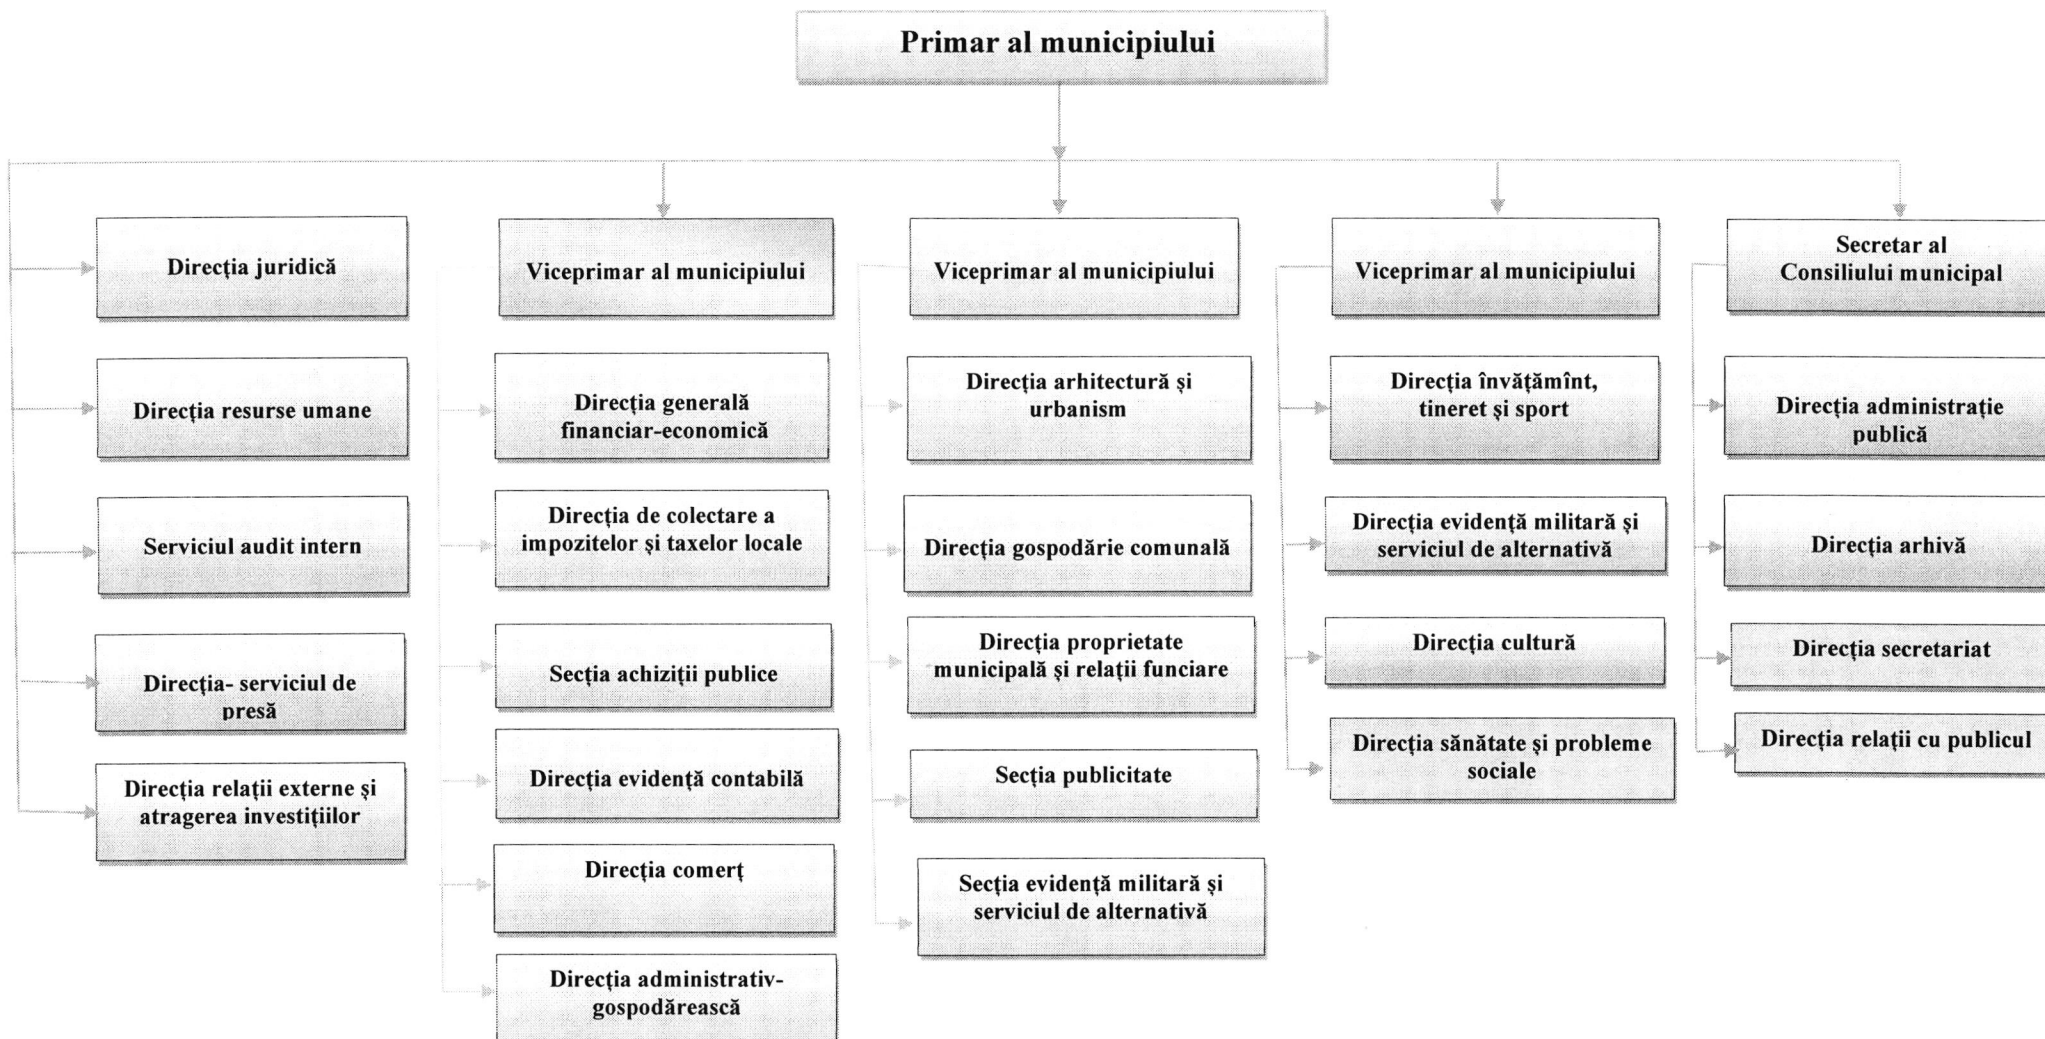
Primar al municipiului

Direcţia juridică

Direcţia resurse umane

Serviciul audit intern

Direcţia- serviciul de presă

Direcţia relaţii externe şi atragerea investiţiilor

Viceprimar al municipiului

Direcţia generală financiar-economică

Direcţia de colectare a impozitelor şi taxelor locale

Secţia achiziţii publice

Direcţia evidenţă contabilă

Direcţia comerţ

Direcţia administrativ-gospodărească

Viceprimar al municipiului

Direcţia arhitectură şi urbanism

Direcţia gospodărie comunală

Direcţia proprietate municipală şi relaţii funciare

Secţia publicitate

Secţia evidenţă militară şi serviciul de alternativă

Viceprimar al municipiului

Direcţia învăţămînt, tineret şi sport

Direcţia evidenţă militară şi serviciul de alternativă

Direcţia cultură

Direcţia sănătate şi probleme sociale

Secretar al Consiliului municipal

Direcţia administraţie publică

Direcţia arhivă

Direcţia secretariat

Direcţia relaţii cu publicul